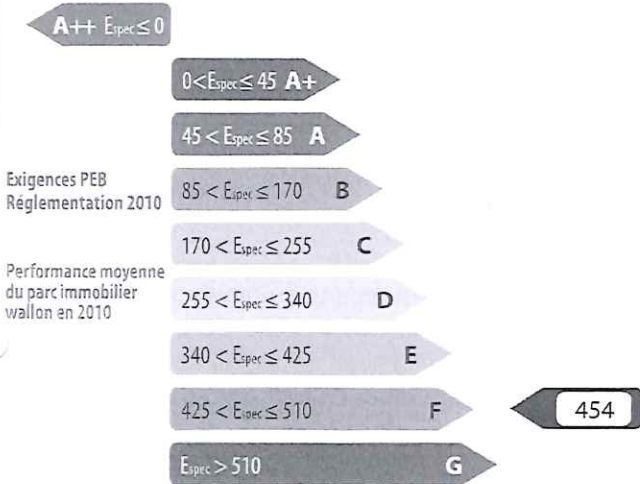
A++ $E_{spec} \leq 0$

$0 < E_{spec} \leq 45$ A+

$45 < E_{spec} \leq 85$ A

Exigences PEB Réglementation 2010

$85 < E_{spec} \leq 170$ B

$170 < E_{spec} \leq 255$ C

Performance moyenne du parc immobilier wallon en 2010

$255 < E_{spec} \leq 340$ D

$340 < E_{spec} \leq 425$ E

$425 < E_{spec} \leq 510$ F

454

$E_{spec} > 510$ G